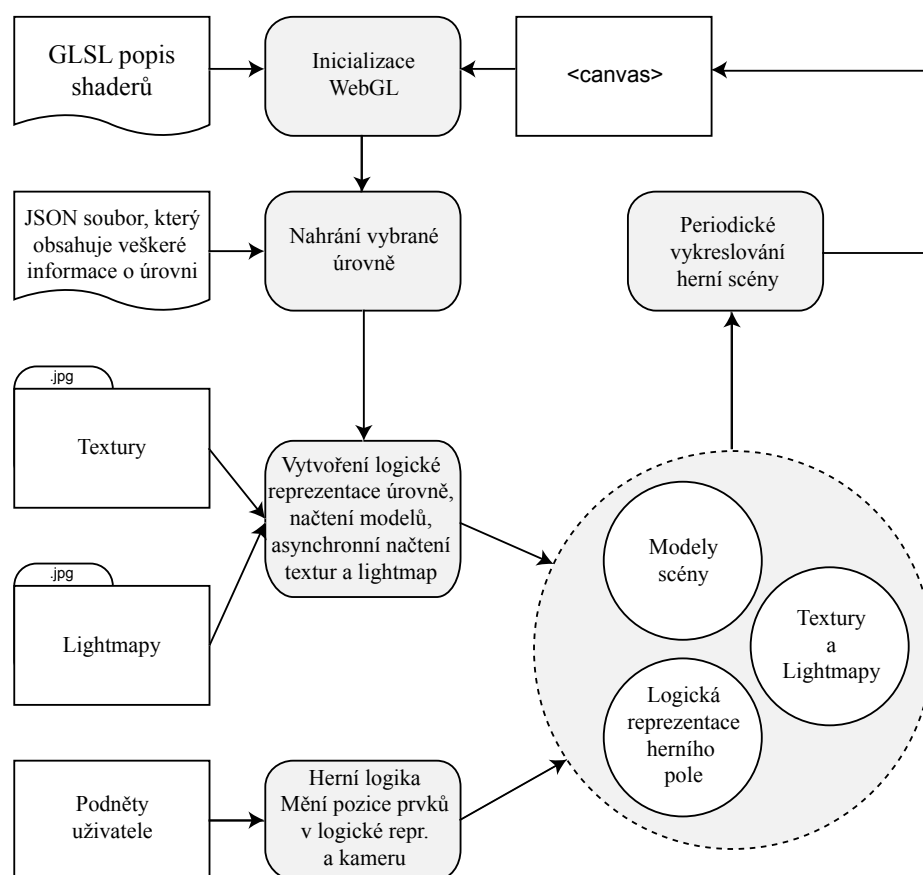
GLSL popis shaderů

Inicializace WebGL

<canvas>

JSON soubor, který obsahuje veškeré informace o úrovni

Nahrání vybrané úrovně

Periodické vykreslování herní scény

.jpg

Textury

Vytvoření logické reprezentace úrovně, načtení modelů, asynchronní načtení textur a lightmap

.jpg

Lightmapy

Modely scény

Textury a Lightmapy

Logická reprezentace herního pole

Podněty uživatele

Herní logika Mění pozice prvků v logické repr. a kameru